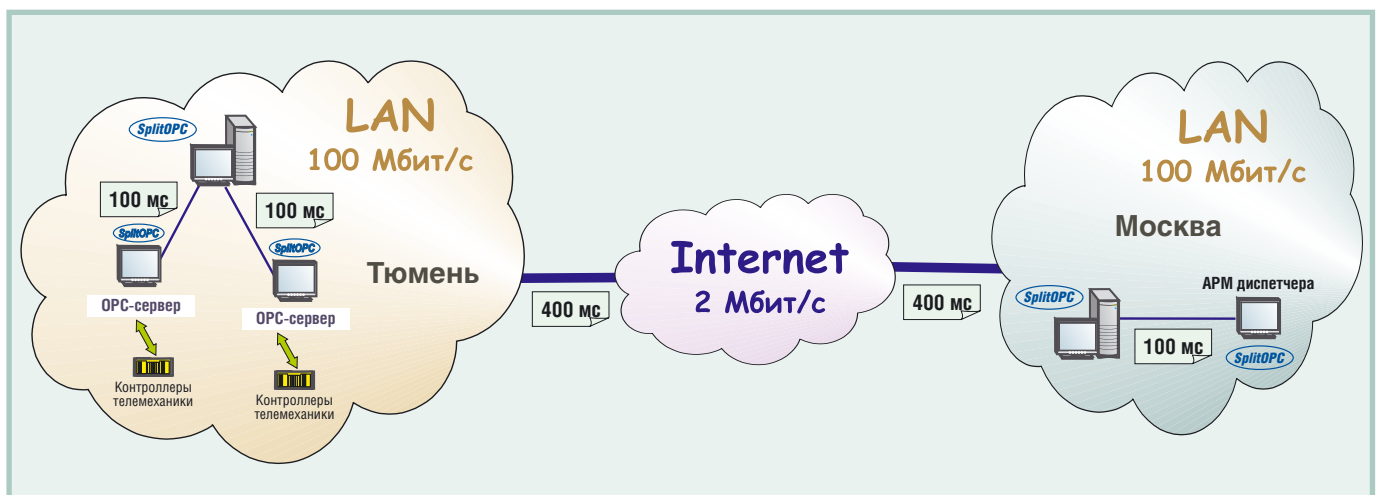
SplitOPC

LAN
100 Мбит/с

100 мс

100 мс

SplitOPC

SplitOPC

Тюмень

OPC-сервер

OPC-сервер

Контроллеры телемеханики

Контроллеры телемеханики

400 мс

Internet
2 Мбит/с

400 мс

LAN
100 Мбит/с

Москва

SplitOPC

АРМ диспетчера

100 мс

SplitOPC